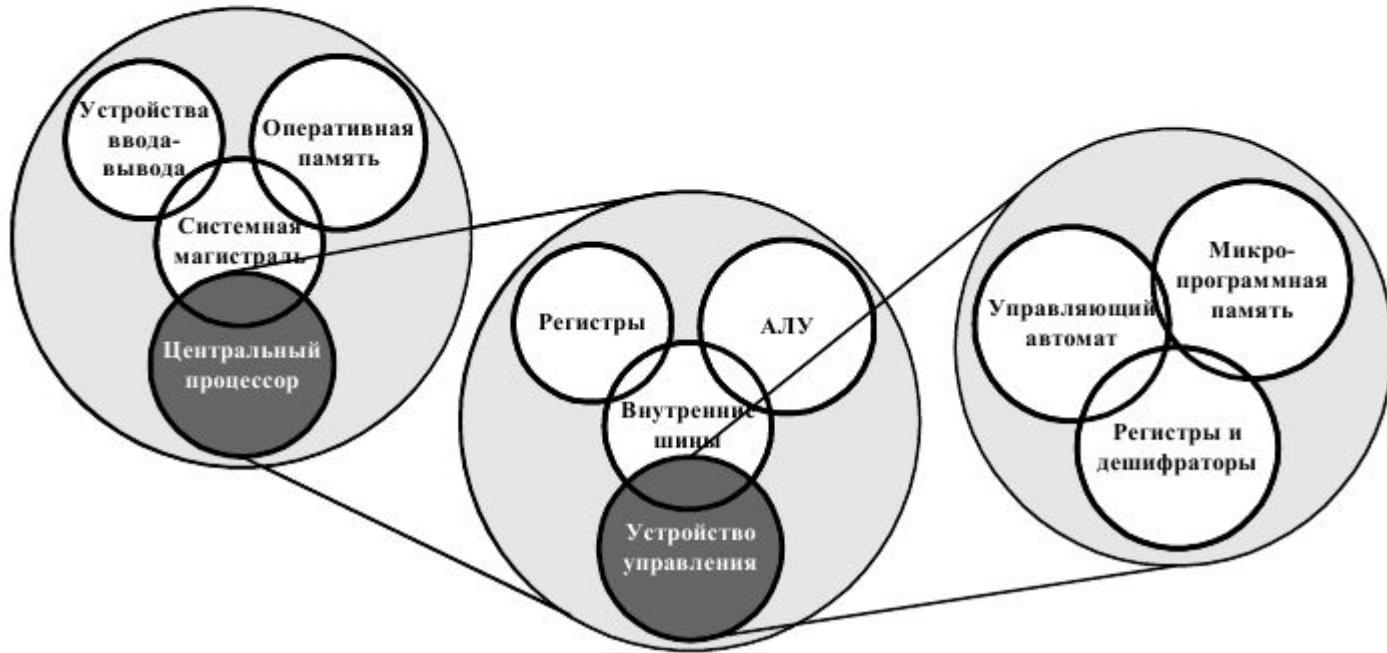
Устройства ввода-вывода

Оперативная память

Системная магистраль

Центральный процессор

Регистры

АЛУ

Внутренние шины

Устройство управления

Управляющий автомат

Микро-программная память

Регистры и дешифраторы